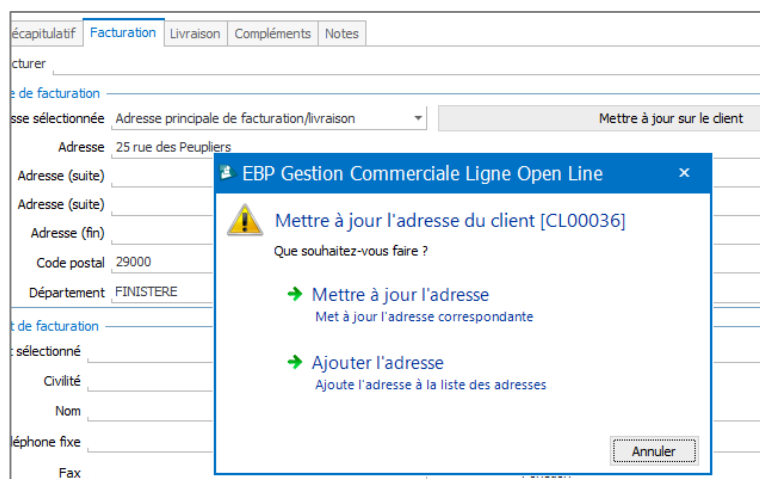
écapitulatif Facturation Livraison Compléments Notes

cturer

e de facturation

sse sélectionnée Adresse principale de facturation/livraison

Mettre à jour sur le client

Adresse 25 rue des Peupliers

Adresse (suite)

Adresse (suite)

Adresse (fin)

Code postal 29000

Département FINISTERE

t de facturation

t sélectionné

Civilité

Nom

léphone fixe

Fax

EBP Gestion Commerciale Ligne Open Line ×

Mettre à jour l'adresse du client [CL00036]

Que souhaitez-vous faire ?

Mettre à jour l'adresse
Met à jour l'adresse correspondante

Ajouter l'adresse
Ajoute l'adresse à la liste des adresses

Annuler